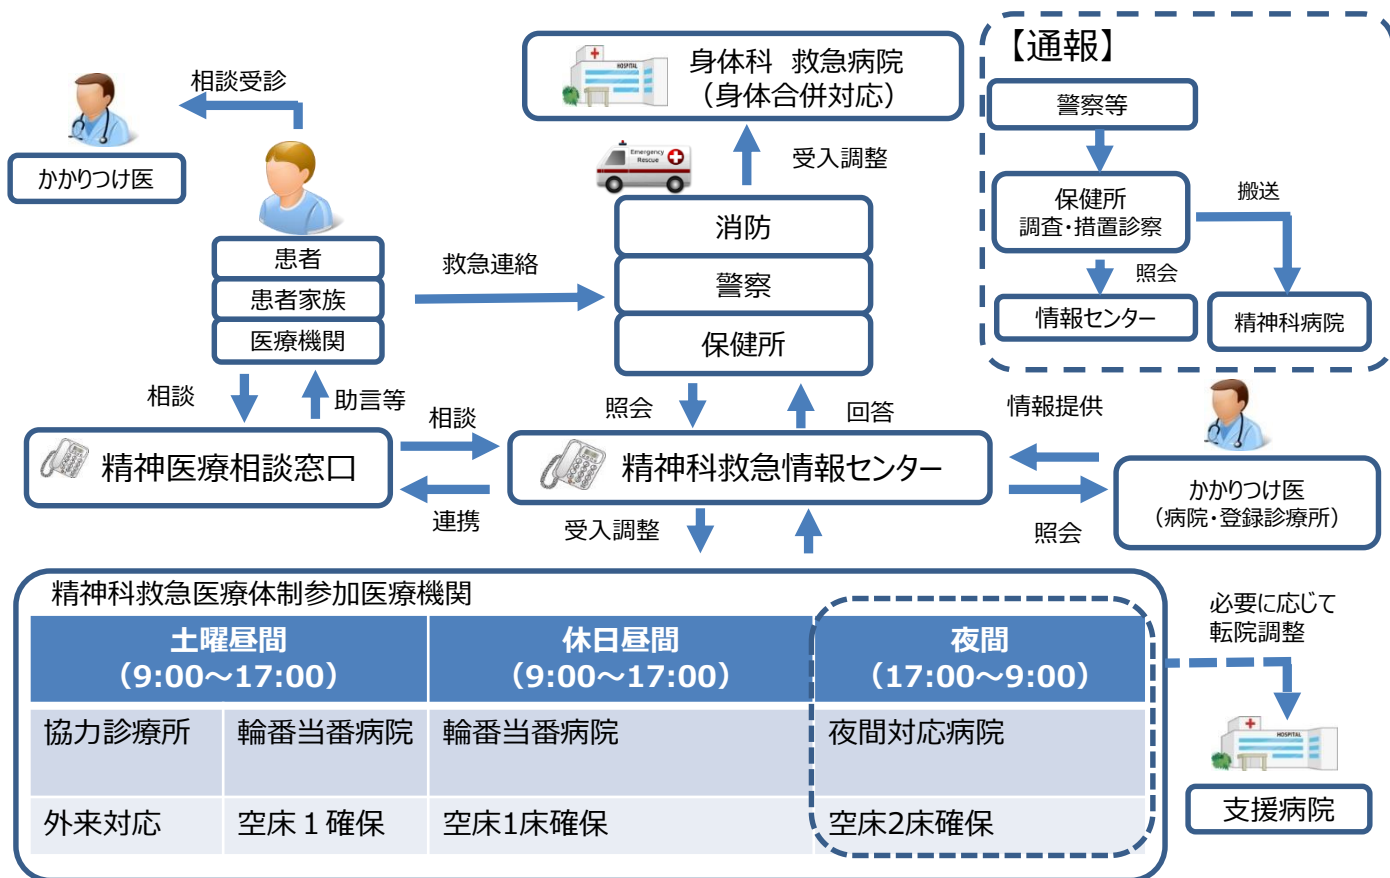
相談受診

かかりつけ医

患者

患者家族

医療機関

身体科　救急病院
（身体合併対応）

HOSPITAL

Emergency Rescue

受入調整

消防

警察

保健所

救急連絡

【通報】

警察等

保健所
調査・措置診察

搬送

照会

情報センター

精神科病院

相談

助言等

相談

照会

回答

情報提供

精神医療相談窓口

精神科救急情報センター

かかりつけ医
（病院・登録診療所）

連携

受入調整

照会

精神科救急医療体制参加医療機関

必要に応じて
転院調整

| 土曜昼間（9:00～17:00） | | 休日昼間（9:00～17:00） | 夜間（17:00～9:00） |
|---|---|---|---|
| 協力診療所 | 輪番当番病院 | 輪番当番病院 | 夜間対応病院 |
| 外来対応 | 空床１確保 | 空床1床確保 | 空床2床確保 |

HOSPITAL

支援病院